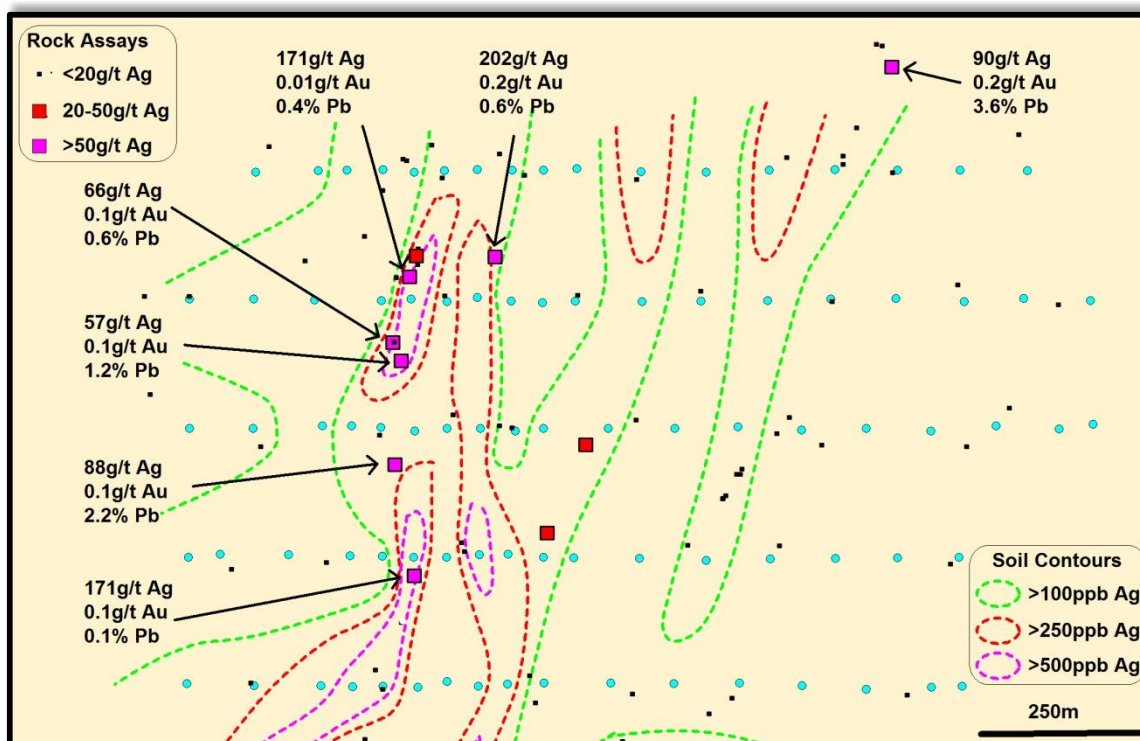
Rock Assays
<20g/t Ag
20-50g/t Ag
>50g/t Ag

171g/t Ag
0.01g/t Au
0.4% Pb

202g/t Ag
0.2g/t Au
0.6% Pb

90g/t Ag
0.2g/t Au
3.6% Pb

66g/t Ag
0.1g/t Au
0.6% Pb

57g/t Ag
0.1g/t Au
1.2% Pb

88g/t Ag
0.1g/t Au
2.2% Pb

171g/t Ag
0.1g/t Au
0.1% Pb

Soil Contours
>100ppb Ag
>250ppb Ag
>500ppb Ag

250m